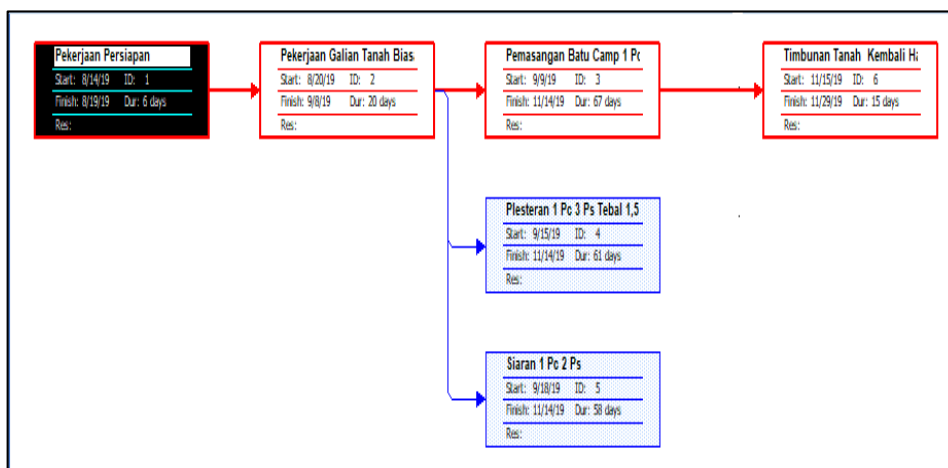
Pekerjaan Persiapan
Start: 8/14/19 ID: 1
Finish: 8/19/19 Dur: 6 days
Res:

Pekerjaan Galian Tanah Bias
Start: 8/20/19 ID: 2
Finish: 9/8/19 Dur: 20 days
Res:

Pemasangan Batu Camp 1 Pc
Start: 9/9/19 ID: 3
Finish: 11/14/19 Dur: 67 days
Res:

Timbunan Tanah Kembali Ha
Start: 11/15/19 ID: 6
Finish: 11/29/19 Dur: 15 days
Res:

Plesteran 1 Pc 3 Ps Tebal 1,5
Start: 9/15/19 ID: 4
Finish: 11/14/19 Dur: 61 days
Res:

Siaran 1 Pc 2 Ps
Start: 9/18/19 ID: 5
Finish: 11/14/19 Dur: 58 days
Res: